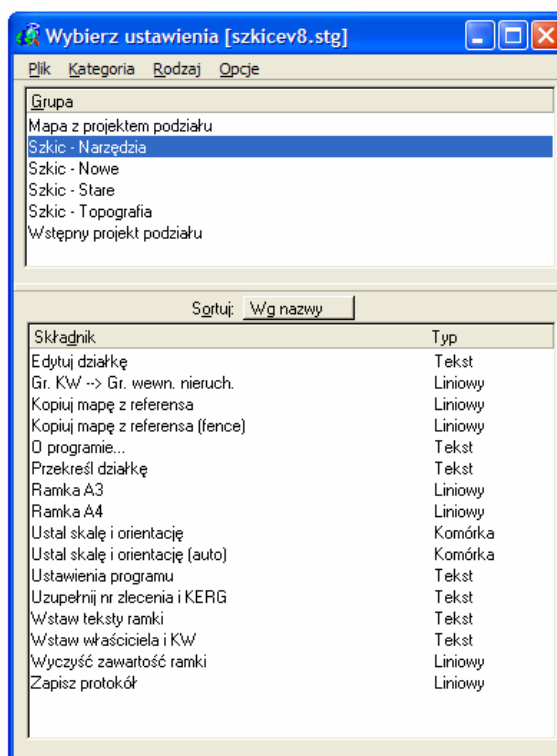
Wybierz ustawienia [szkicev8.stg]

Plik Kategoria Rodzaj Opcje

Grupa
Mapa z projektem podziału
Szkic - Narzędzia
Szkic - Nowe
Szkic - Stare
Szkic - Topografia
Wstępny projekt podziału

Sortuj: Wg nazwy

| Składnik | Typ |
|---|---|
| Edytuj działkę | Tekst |
| Gr. KW --> Gr. wewn. nieruch. | Liniowy |
| Kopiuj mapę z referensa | Liniowy |
| Kopiuj mapę z referensa (fence) | Liniowy |
| O programie... | Tekst |
| Przekreśl działkę | Tekst |
| Ramka A3 | Liniowy |
| Ramka A4 | Liniowy |
| Ustal skalę i orientację | Komórka |
| Ustal skalę i orientację (auto) | Komórka |
| Ustawienia programu | Tekst |
| Uzupełnij nr zlecenia i KERG | Tekst |
| Wstaw teksty ramki | Tekst |
| Wstaw właściciela i KW | Tekst |
| Wyczyść zawartość ramki | Liniowy |
| Zapisz protokół | Liniowy |